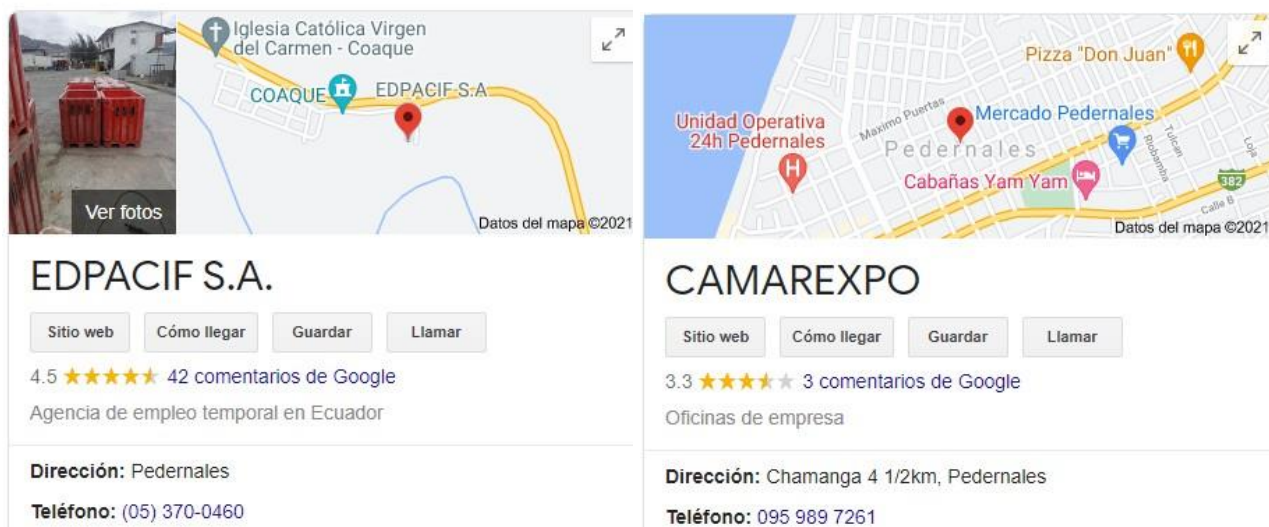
Ver fotos

Iglesia Católica Virgen del Carmen - Coaque

COAQUE

EDPACIF S.A

Datos del mapa ©2021

EDPACIF S.A.

Sitio web | Cómo llegar | Guardar | Llamar

4.5 ★★★★★ 42 comentarios de Google

Agencia de empleo temporal en Ecuador

**Dirección:** Pedernales

**Teléfono:** (05) 370-0460

Pizza "Don Juan"

Unidad Operativa 24h Pedernales

Maximo Puertas

Mercado Pedernales

Pedernales

Tulcan

Rocafuerte

Loja

Cabañas Yam Yam

382

Calle 8

Datos del mapa ©2021

CAMAREXPO

Sitio web | Cómo llegar | Guardar | Llamar

3.3 ★★★★★ 3 comentarios de Google

Oficinas de empresa

**Dirección:** Chamanga 4 1/2km, Pedernales

**Teléfono:** 095 989 7261